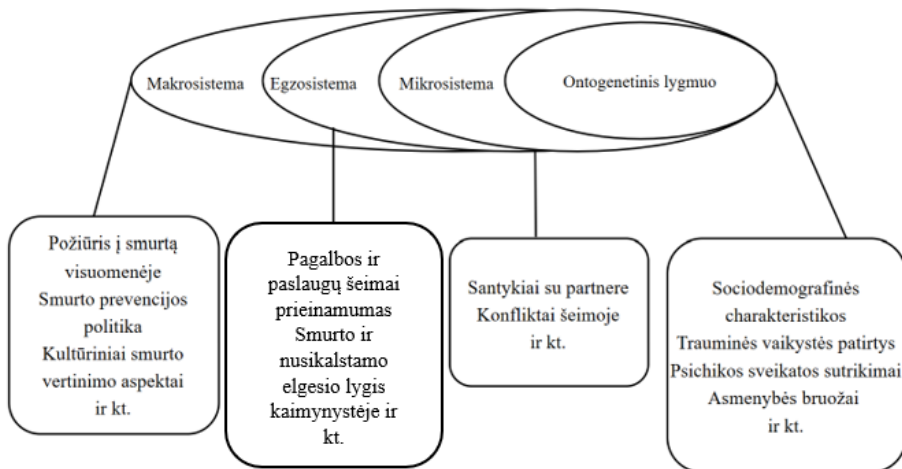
Makrosistema

Egzosistema

Mikrosistema

Ontogenetinis lygmuo

Požiūris į smurtą visuomenėje
Smurto prevencijos politika
Kultūriniai smurto vertinimo aspektai
ir kt.

Pagalbos ir paslaugų šeimai prieinamumas
Smurto ir nusikalstamo elgesio lygis kaimynystėje ir kt.

Santykiai su partnere
Konfliktai šeimoje
ir kt.

Sociodemografinės charakteristikos
Trauminės vaikystės patirtys
Psichikos sveikatos sutrikimai
Asmenybės bruožai
ir kt.